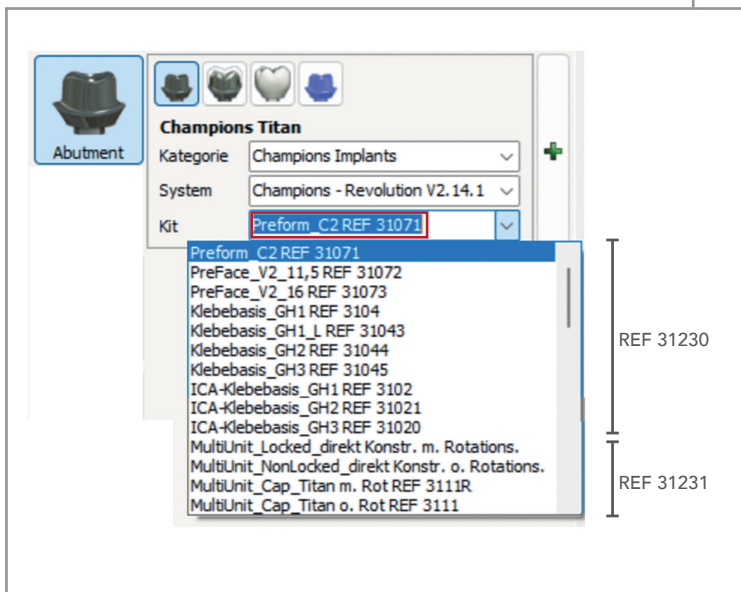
Abutment

Champions Titan

Kategorie Champions Implants

System Champions - Revolution V2.14.1

Kit Preform_C2 REF 31071

Preform_C2 REF 31071
PreFace_V2_11,5 REF 31072
PreFace_V2_16 REF 31073
Klebebasis_GH1 REF 3104
Klebebasis_GH1_L REF 31043
Klebebasis_GH2 REF 31044
Klebebasis_GH3 REF 31045
ICA-Klebebasis_GH1 REF 3102
ICA-Klebebasis_GH2 REF 31021
ICA-Klebebasis_GH3 REF 31020
MultiUnit_Locked_direkt Konstr. m. Rotations.
MultiUnit_NonLocked_direkt Konstr. o. Rotations.
MultiUnit_Cap_Titan m. Rot REF 3111R
MultiUnit_Cap_Titan o. Rot REF 3111

REF 31230

REF 31231